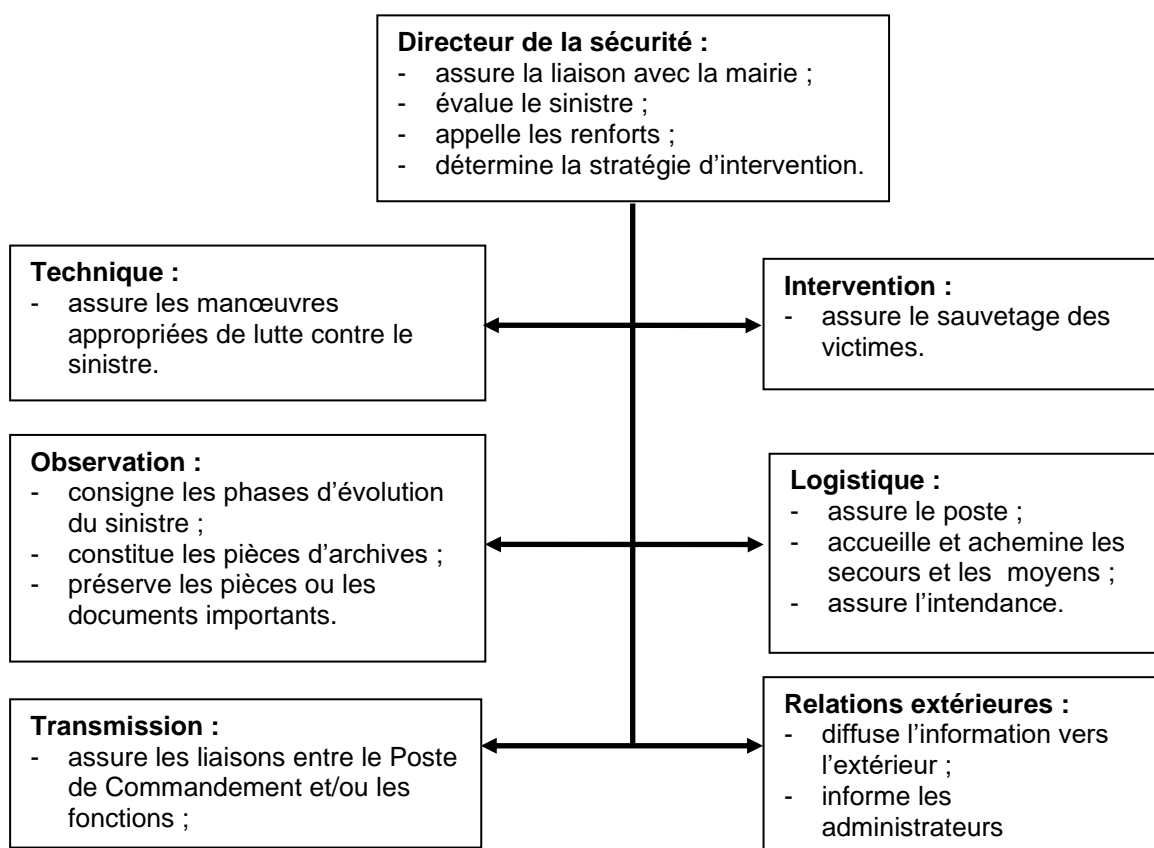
**Directeur de la sécurité :**
- assure la liaison avec la mairie ;
- évalue le sinistre ;
- appelle les renforts ;
- détermine la stratégie d'intervention.

**Technique :**
- assure les manœuvres appropriées de lutte contre le sinistre.

**Intervention :**
- assure le sauvetage des victimes.

**Observation :**
- consigne les phases d'évolution du sinistre ;
- constitue les pièces d'archives ;
- préserve les pièces ou les documents importants.

**Logistique :**
- assure le poste ;
- accueille et achemine les secours et les moyens ;
- assure l'intendance.

**Transmission :**
- assure les liaisons entre le Poste de Commandement et/ou les fonctions ;

**Relations extérieures :**
- diffuse l'information vers l'extérieur ;
- informe les administrateurs